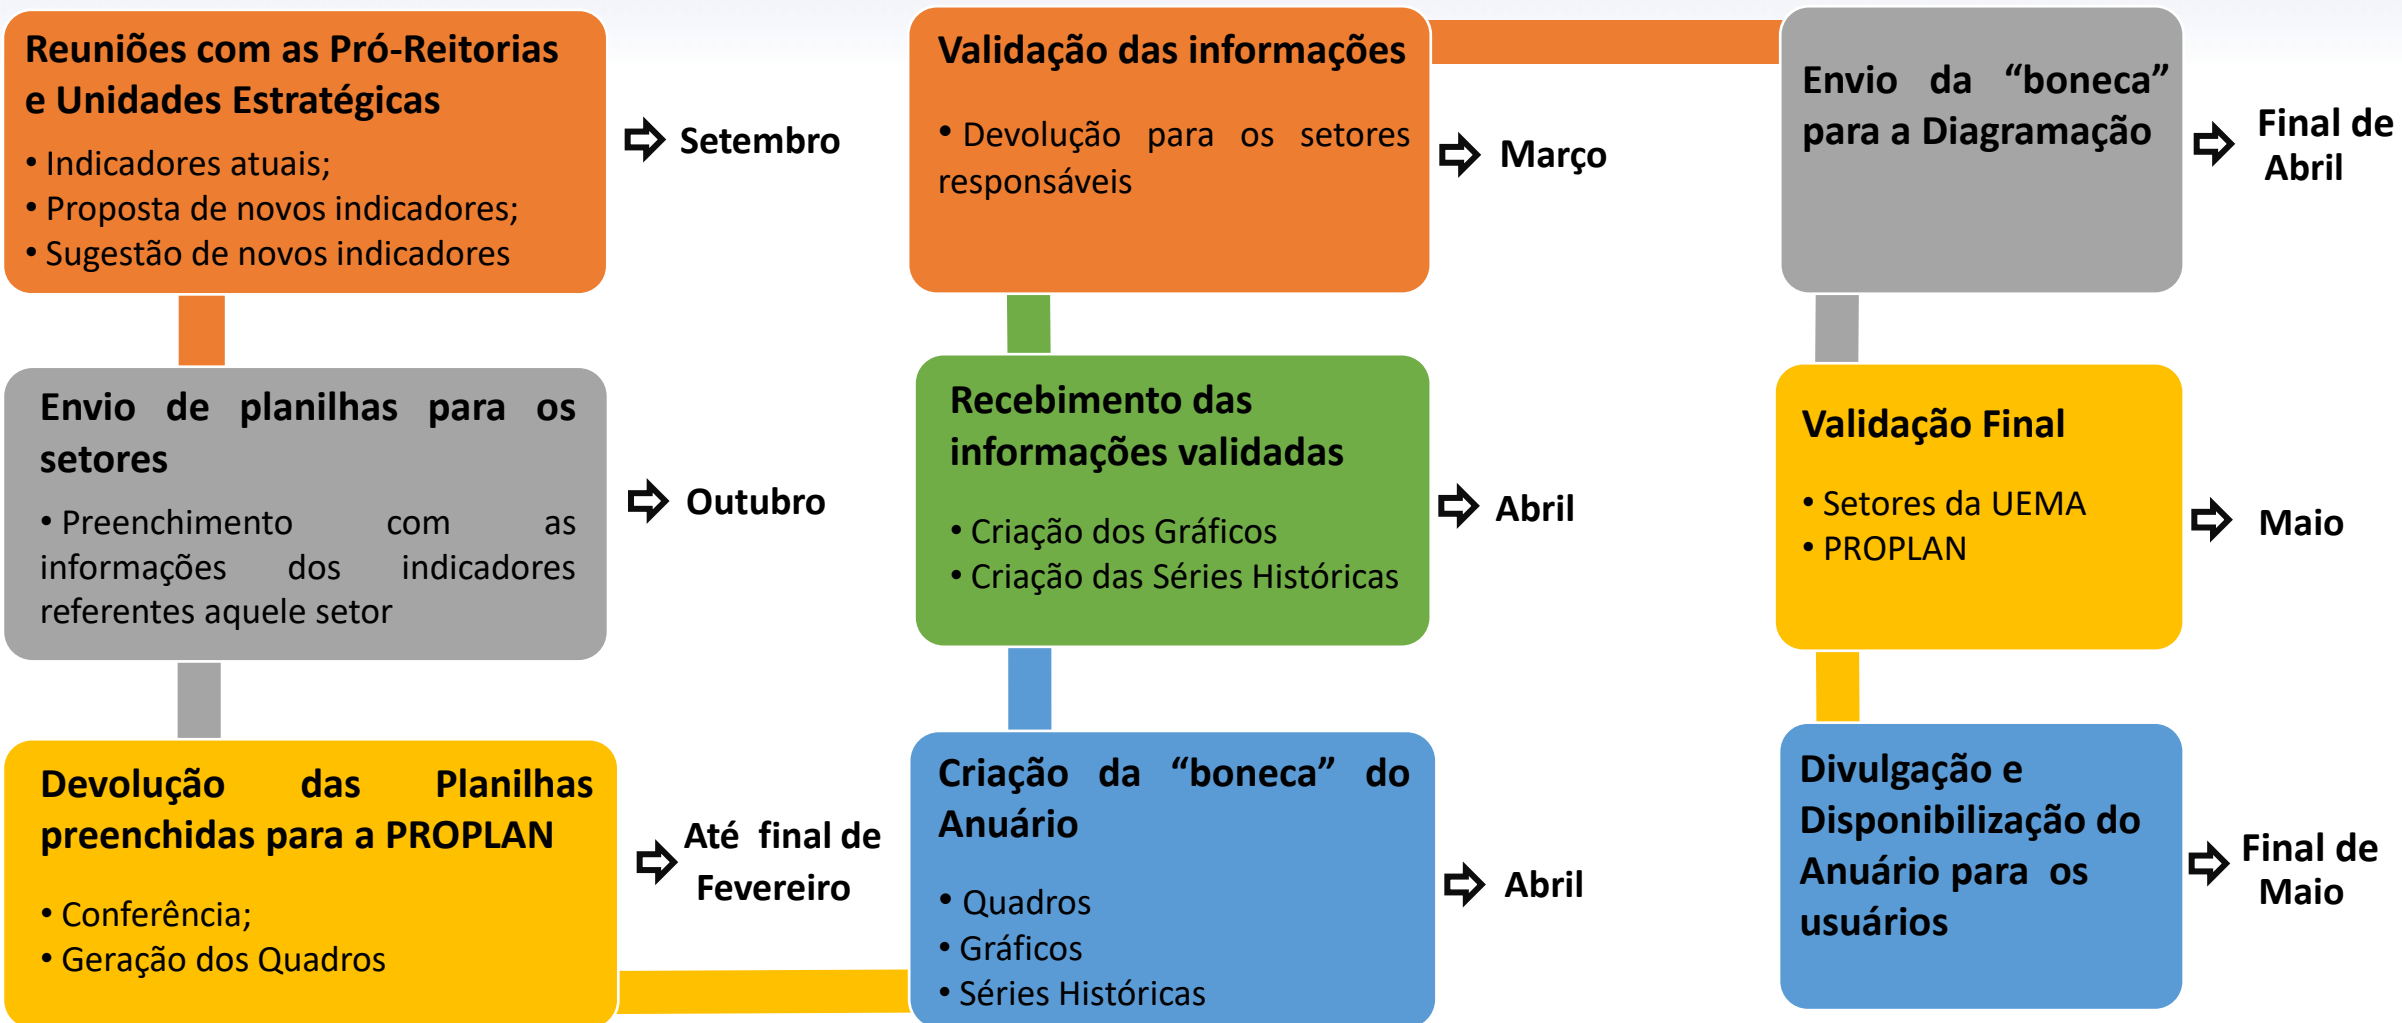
Reuniões com as Pró-Reitorias e Unidades Estratégicas

• Indicadores atuais;
• Proposta de novos indicadores;
• Sugestão de novos indicadores

Setembro

Envio de planilhas para os setores

• Preenchimento com as informações dos indicadores referentes aquele setor

Outubro

Devolução das Planilhas preenchidas para a PROPLAN

• Conferência;
• Geração dos Quadros

Até final de Fevereiro

Validação das informações

• Devolução para os setores responsáveis

Março

Recebimento das informações validadas

• Criação dos Gráficos
• Criação das Séries Históricas

Abril

Criação da "boneca" do Anuário

• Quadros
• Gráficos
• Séries Históricas

Abril

Envio da "boneca" para a Diagramação

Final de Abril

Validação Final

• Setores da UEMA
• PROPLAN

Maio

Divulgação e Disponibilização do Anuário para os usuários

Final de Maio